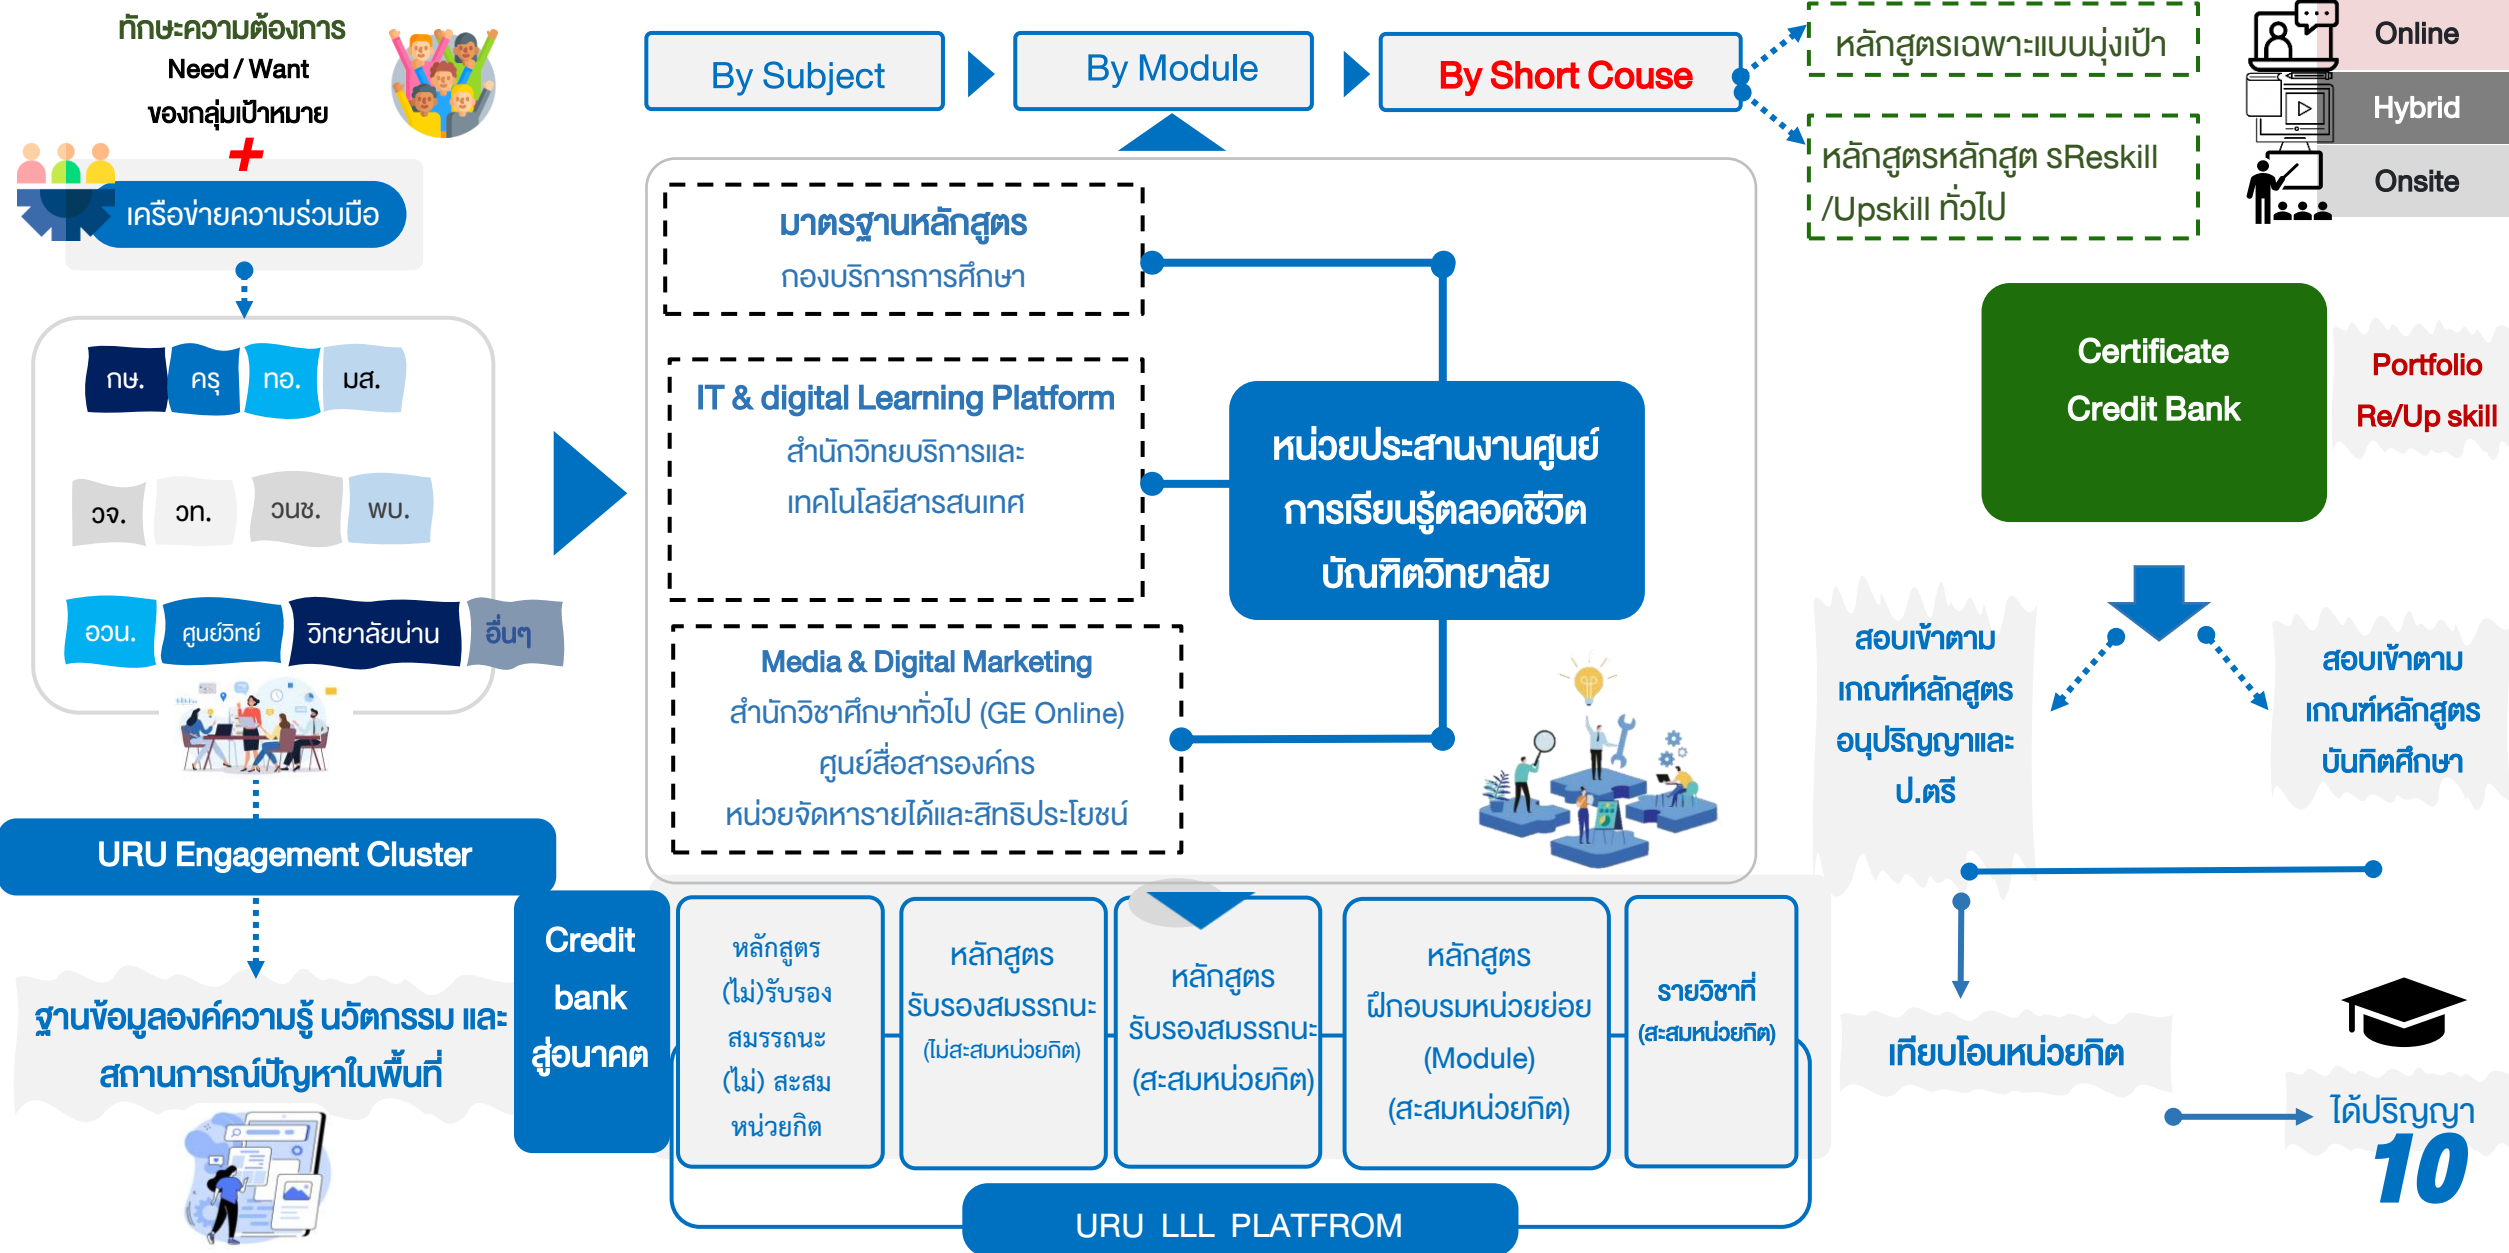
ทักษะความต้องการ
Need / Want
ของกลุ่มเป้าหมาย
+
เครือข่ายความร่วมมือ

กษ. ครุ ทอ. มส.
วจ. วท. วนช. พบ.
อวน. ศูนย์วิทย์ วิทยาลัยน่าน อื่นๆ

URU Engagement Cluster

ฐานข้อมูลองค์ความรู้ นวัตกรรม และสถานการณ์ปัญหาในพื้นที่

By Subject
By Module
By Short Couse

หลักสูตรเฉพาะแบบมุ่งเป้า
หลักสูตรหลักสูต sReskill /Upskill ทั่วไป

Online
Hybrid
Onsite

มาตรฐานหลักสูตร
กองบริการการศึกษา

IT & digital Learning Platform
สำนักวิทยบริการและเทคโนโลยีสารสนเทศ

Media & Digital Marketing
สำนักวิชาศึกษาทั่วไป (GE Online)
ศูนย์สื่อสารองค์กร
หน่วยจัดหารายได้และสิทธิประโยชน์

หน่วยประสานงานศูนย์การเรียนรู้ตลอดชีวิต บัณฑิตวิทยาลัย

Certificate
Credit Bank

Portfolio
Re/Up skill

สอบเข้าตามเกณฑ์หลักสูตรอนุปริญญาและป.ตรี

สอบเข้าตามเกณฑ์หลักสูตรบันฑิตศึกษา

Credit bank สู่อนาคต

หลักสูตร (ไม่)รับรองสมรรถนะ (ไม่) สะสมหน่วยกิต

หลักสูตร รับรองสมรรถนะ (ไม่สะสมหน่วยกิต)

หลักสูตร รับรองสมรรถนะ (สะสมหน่วยกิต)

หลักสูตร ฝึกอบรมหน่วยย่อย (Module) (สะสมหน่วยกิต)

รายวิชาที่ (สะสมหน่วยกิต)

เทียบโอนหน่วยกิต

ได้ปริญญา

URU LLL PLATFROM

10